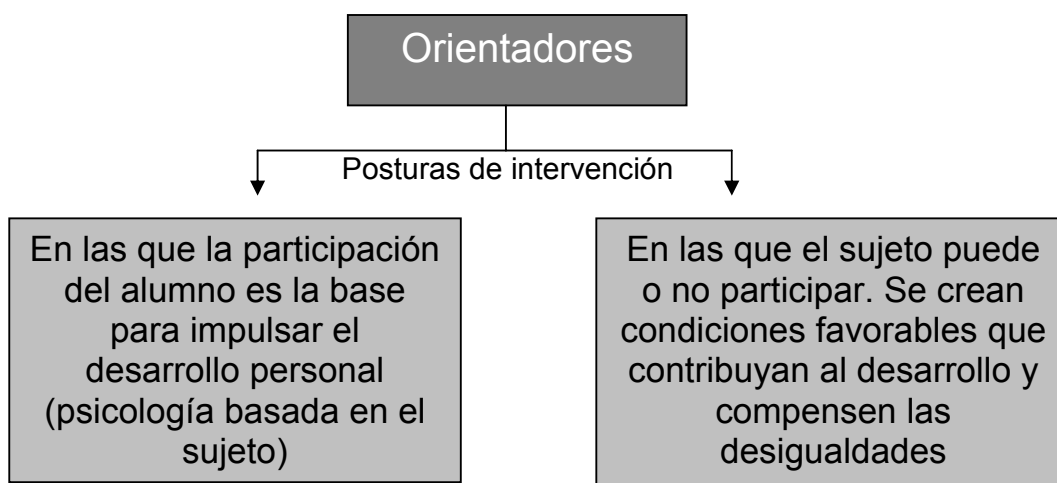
Orientadores

Posturas de intervención

En las que la participación del alumno es la base para impulsar el desarrollo personal (psicología basada en el sujeto)

En las que el sujeto puede o no participar. Se crean condiciones favorables que contribuyan al desarrollo y compensen las desigualdades